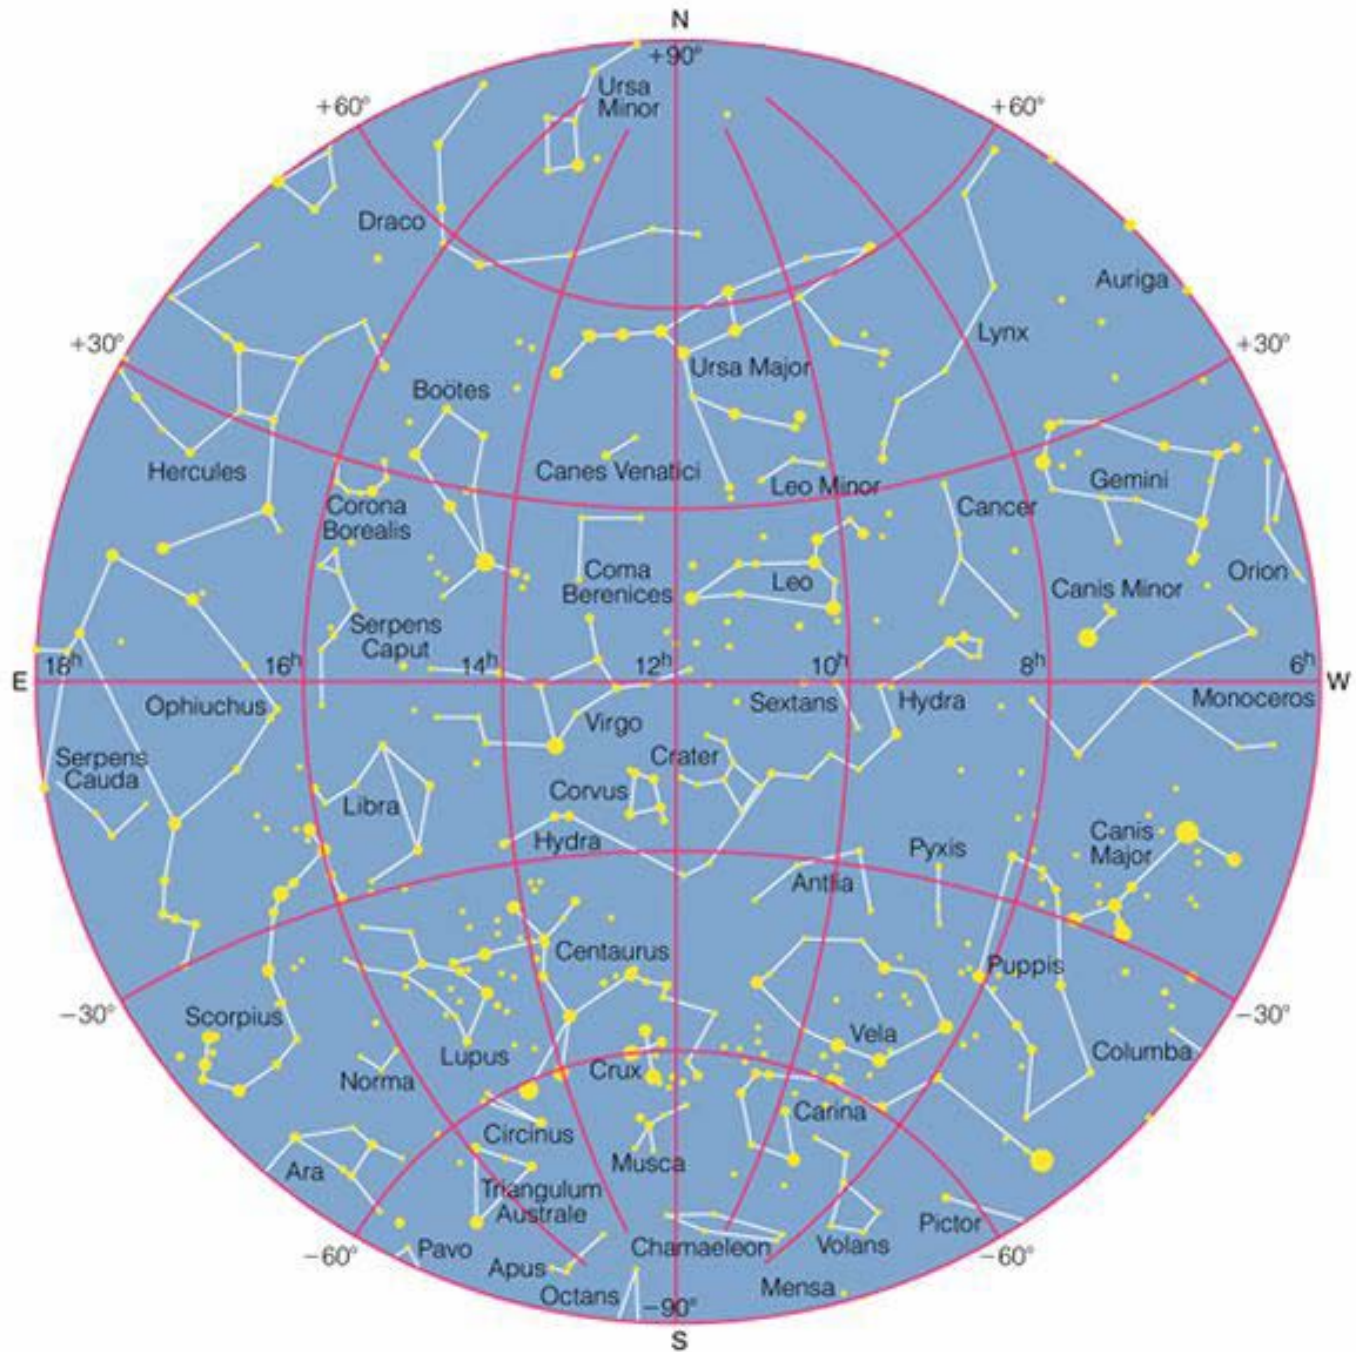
N
+90°
Ursa Minor
+60°
+60°
Draco
Auriga
Lynx
+30°
+30°
Ursa Major
Bootes
Hercules
Canes Venatici
Gemini
Leo Minor
Cancer
Corona Borealis
Coma Berenices
Orion
Leo
Canis Minor
Serpens Caput
E
18h
16h
14h
12h
10h
8h
6h
W
Ophiuchus
Sextans
Hydra
Monoceros
Virgo
Serpens Cauda
Crater
Libra
Corvus
Canis Major
Hydra
Pyxis
Antlia
Centaurus
Puppis
−30°
−30°
Scorpius
Vela
Lupus
Columba
Norma
Crux
Carina
Circinus
Ara
Musca
Triangulum Australe
Pictor
Pavo
Chamaeleon
Volans
−60°
−60°
Apus
Mensa
Octans
−90°
S